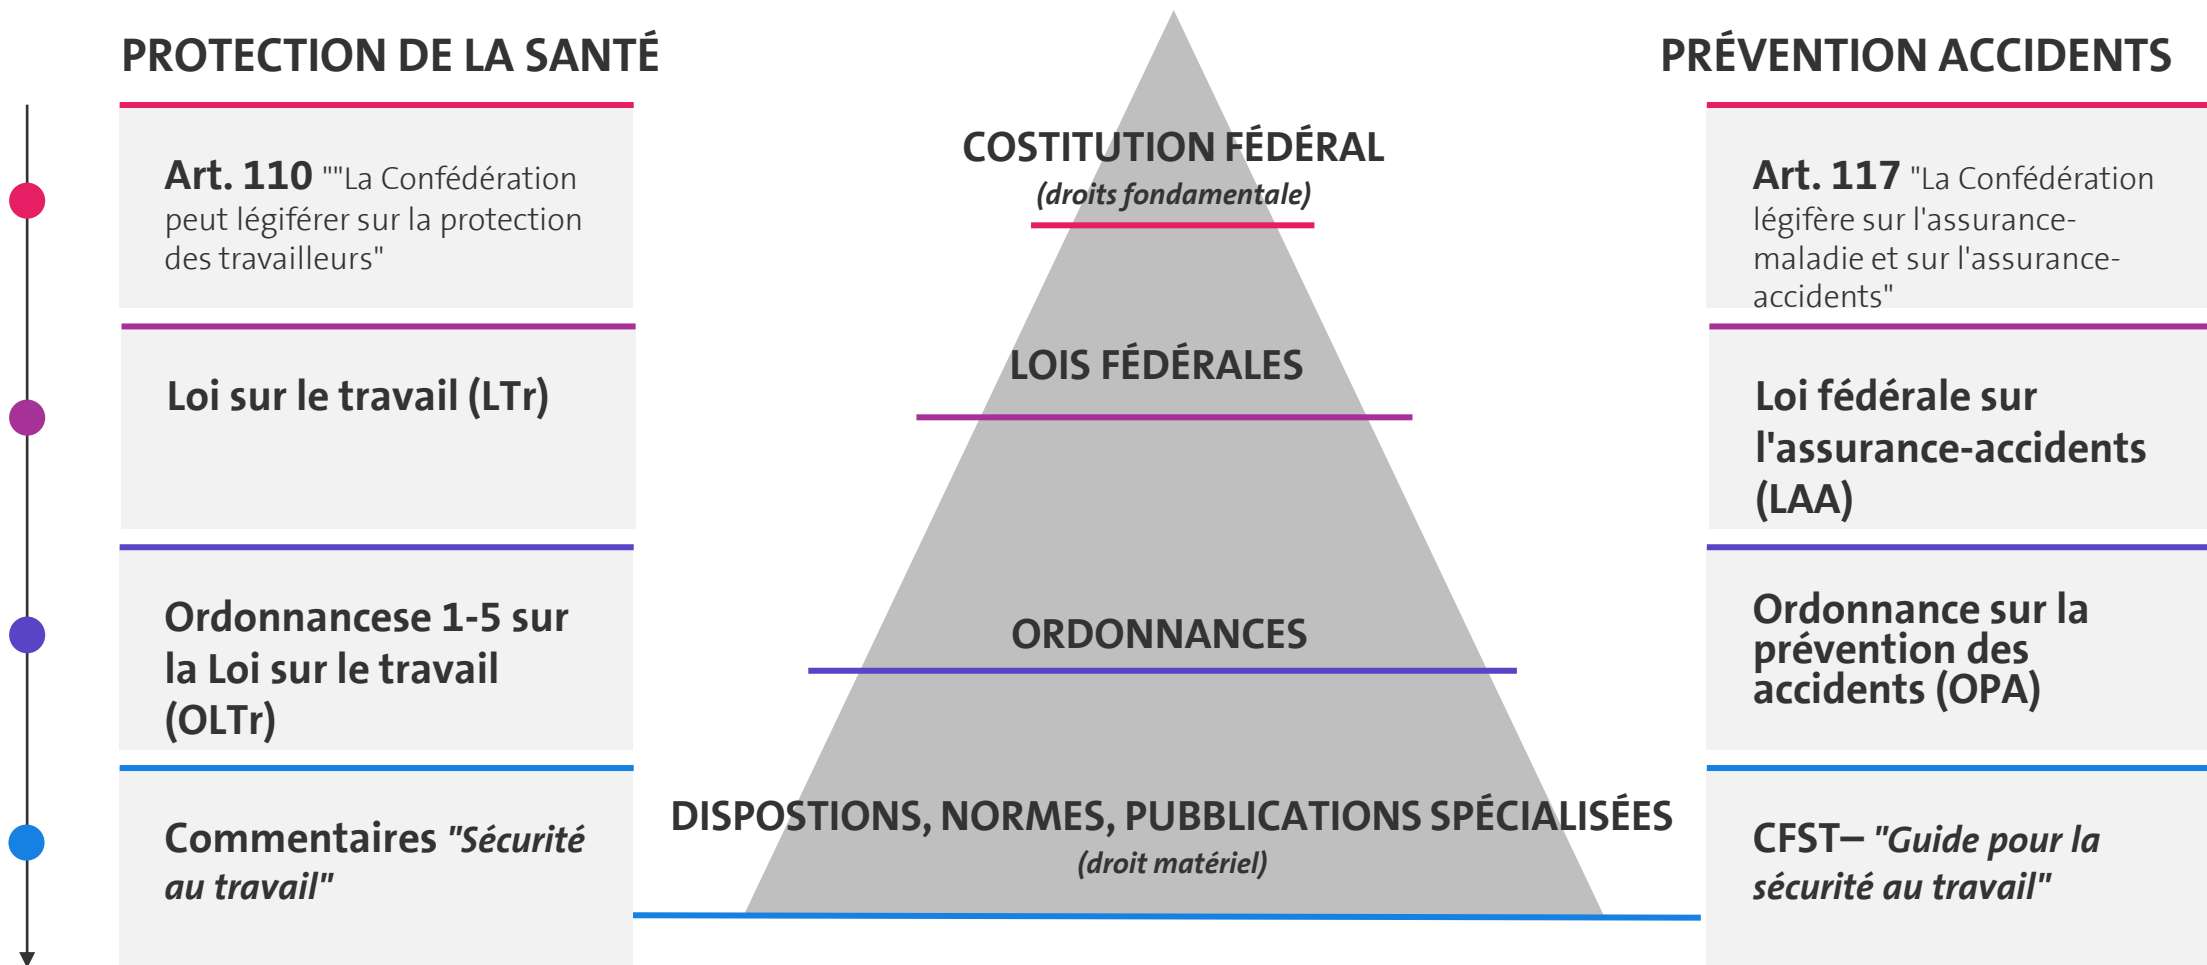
PROTECTION DE LA SANTÉ

PRÉVENTION ACCIDENTS

Art. 110 ""La Confédération peut légiférer sur la protection des travailleurs"

COSTITUTION FÉDÉRAL
(droits fondamentale)

Art. 117 "La Confédération légifère sur l'assurance-maladie et sur l'assurance-accidents"

Loi sur le travail (LTr)

LOIS FÉDÉRALES

Loi fédérale sur l'assurance-accidents (LAA)

Ordonnancese 1-5 sur la Loi sur le travail (OLTr)

ORDONNANCES

Ordonnance sur la prévention des accidents (OPA)

Commentaires "Sécurité au travail"

DISPOSTIONS, NORMES, PUBBLICATIONS SPÉCIALISÉES
(droit matériel)

CFST– "Guide pour la sécurité au travail"